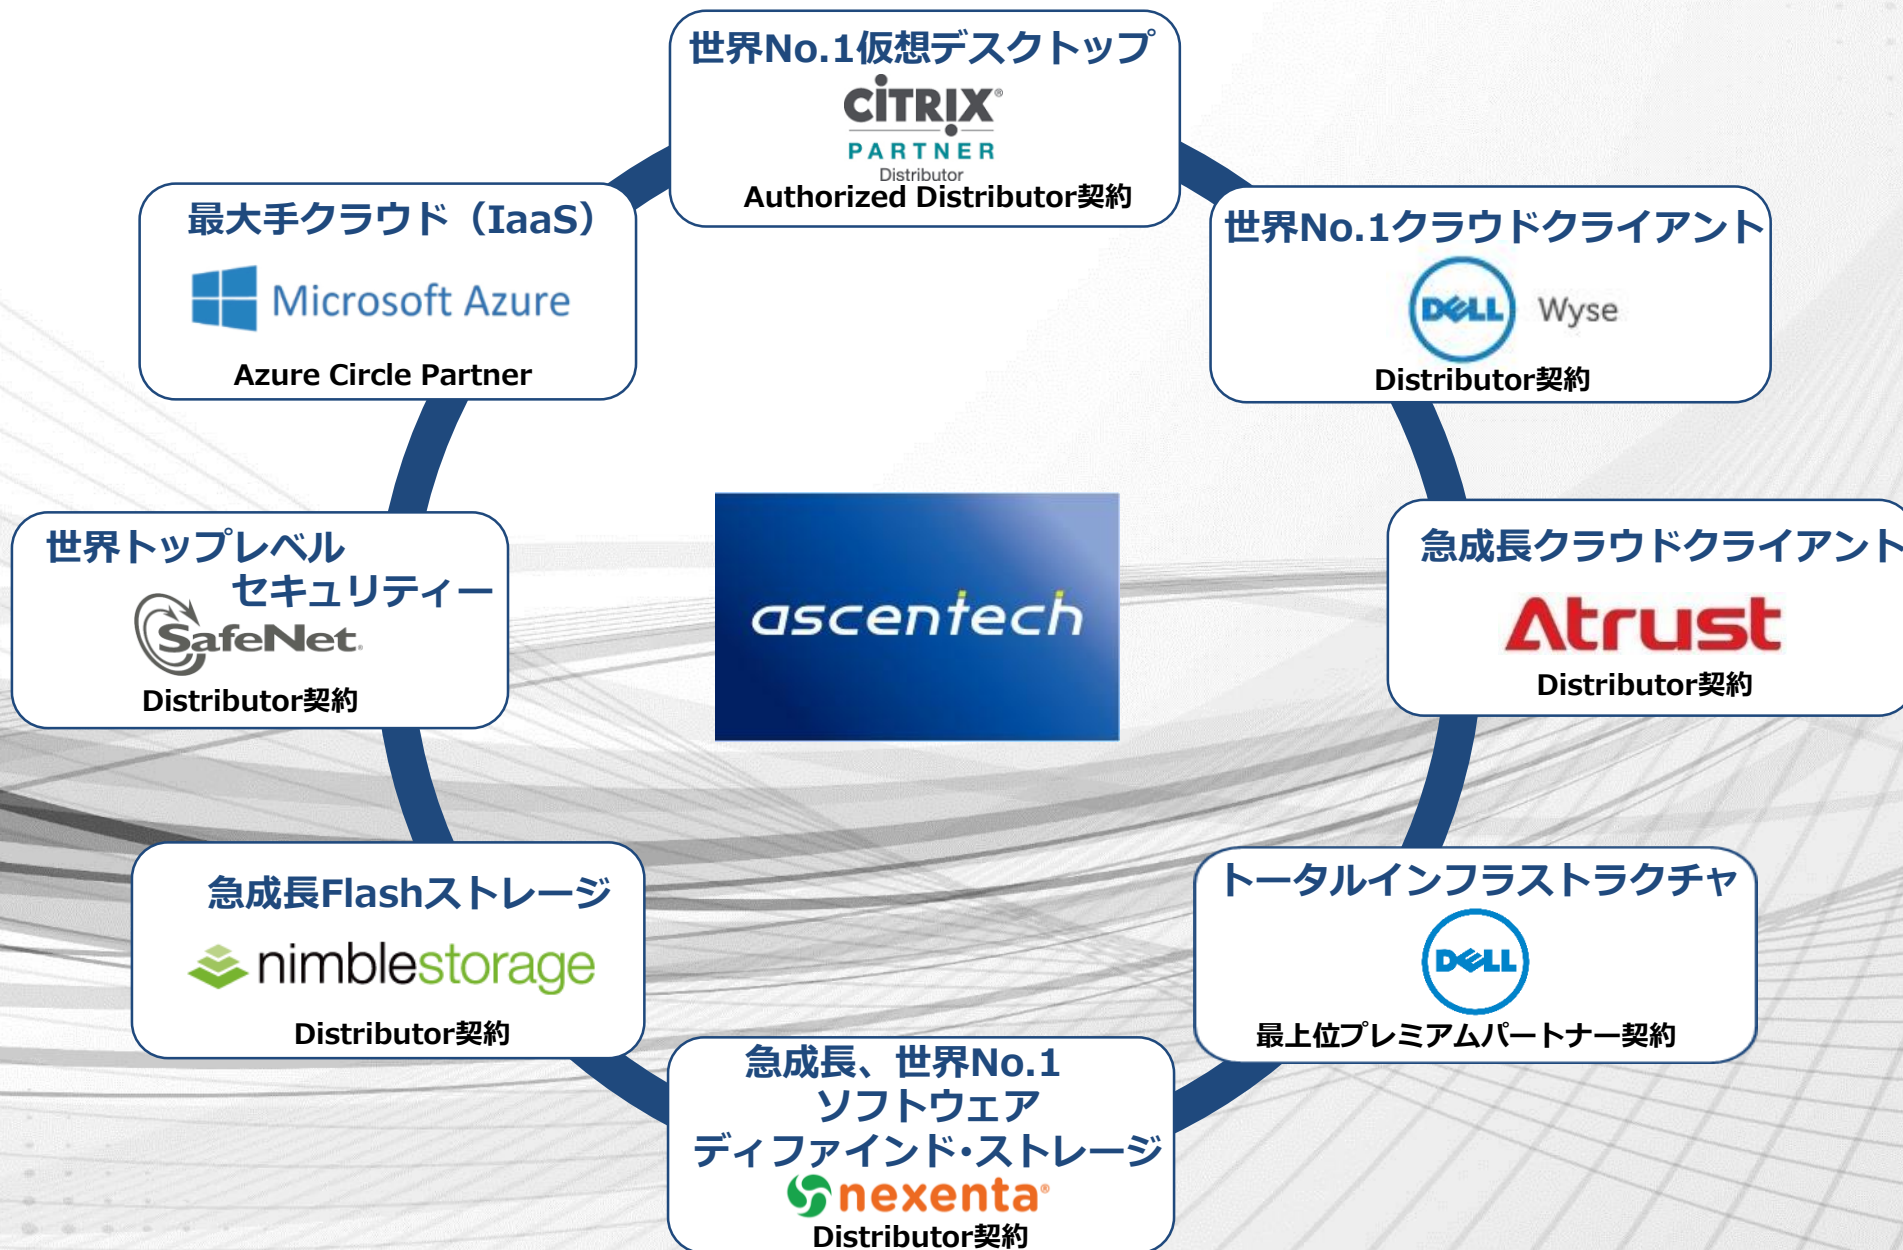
世界No.1仮想デスクトップ

CITRIX PARTNER Distributor

Authorized Distributor契約

最大手クラウド（IaaS）

Microsoft Azure

Azure Circle Partner

世界No.1クラウドクライアント

DELL Wyse

Distributor契約

世界トップレベル セキュリティー

SafeNet

Distributor契約

ascentech

急成長クラウドクライアント

Atrust

Distributor契約

急成長Flashストレージ

nimblestorage

Distributor契約

トータルインフラストラクチャ

DELL

最上位プレミアムパートナー契約

急成長、世界No.1 ソフトウェア ディファインド･ストレージ

nexenta

Distributor契約